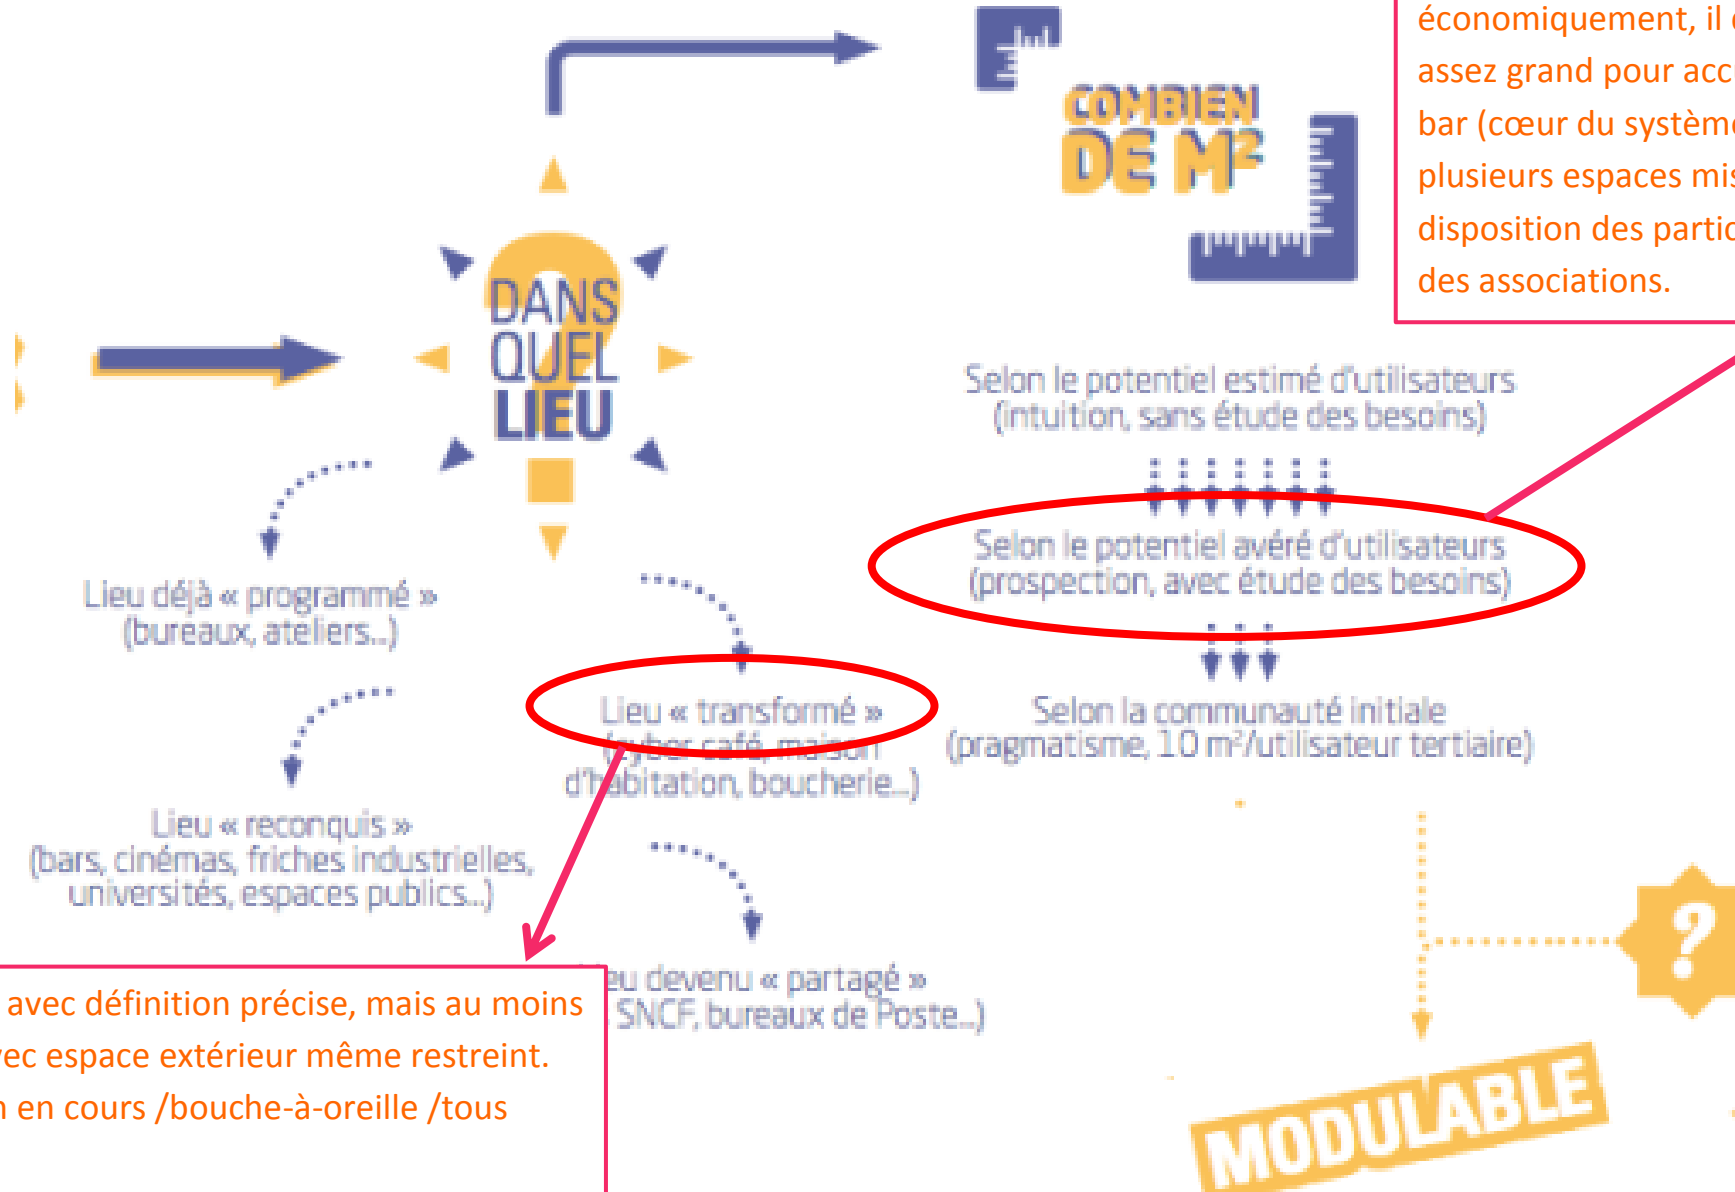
économiquement, il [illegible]
assez grand pour acc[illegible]
bar (cœur du systèm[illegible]
plusieurs espaces mi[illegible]
disposition des parti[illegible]
des associations.

COMBIEN DE M²

DANS QUEL LIEU

Selon le potentiel estimé d'utilisateurs (intuition, sans étude des besoins)

Selon le potentiel avéré d'utilisateurs (prospection, avec étude des besoins)

Selon la communauté initiale (pragmatisme, 10 m²/utilisateur tertiaire)

Lieu déjà « programmé » (bureaux, ateliers...)

Lieu « transformé » ([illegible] café, maison d'habitation, boucherie...)

Lieu « reconquis » (bars, cinémas, friches industrielles, universités, espaces publics...)

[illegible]eu devenu « partagé » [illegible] SNCF, bureaux de Poste...)

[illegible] avec définition précise, mais au moins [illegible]ec espace extérieur même restreint. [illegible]n en cours /bouche-à-oreille /tous

?

MODULABLE